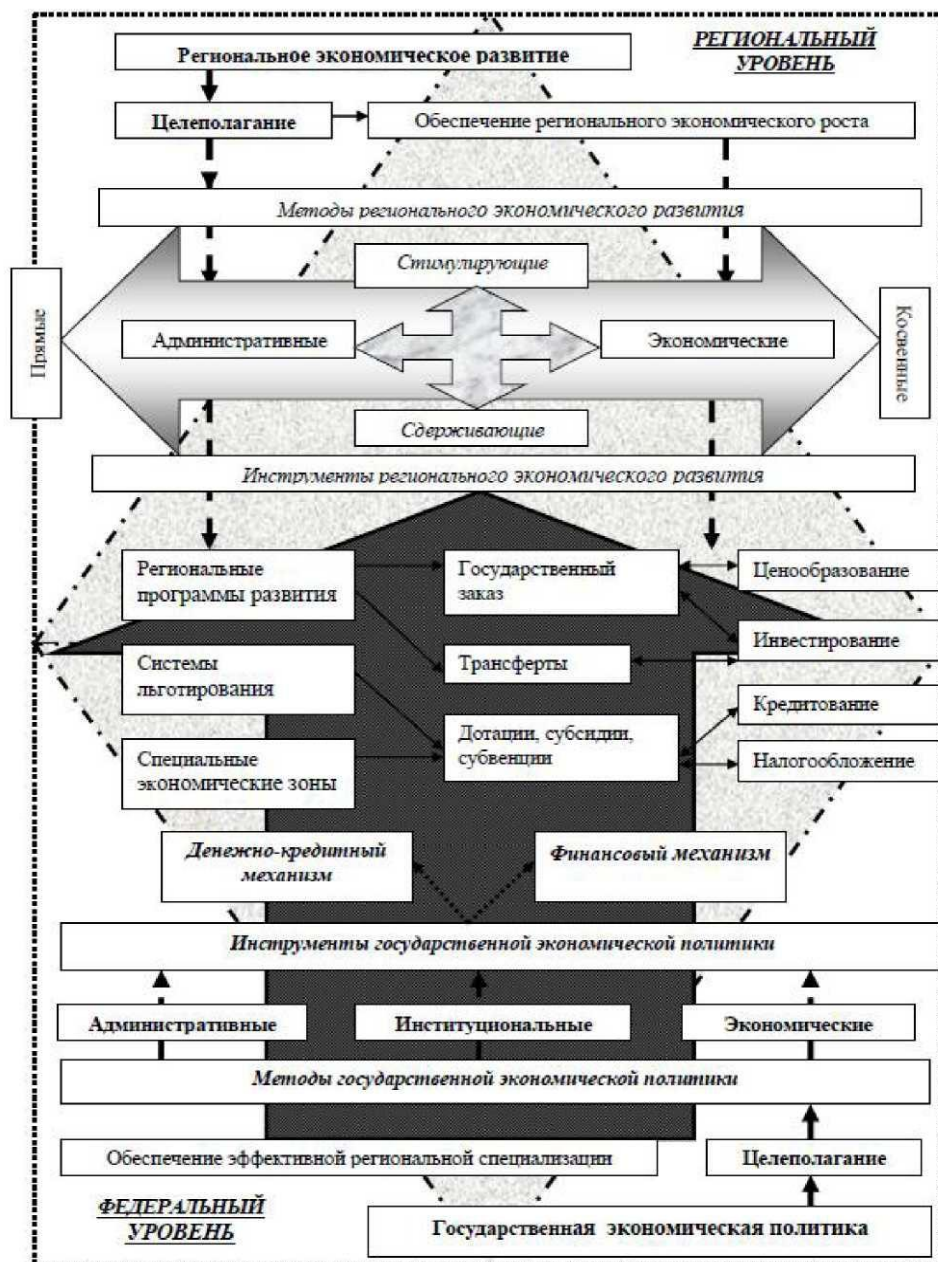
Региональное экономическое развитие

РЕГИОНАЛЬНЫЙ УРОВЕНЬ

Целеполагание

Обеспечение регионального экономического роста

Методы регионального экономического развития

Стимулирующие

Прямые

Административные

Экономические

Косвенные

Сдерживающие

Инструменты регионального экономического развития

Региональные программы развития

Государственный заказ

Ценообразование

Инвестирование

Системы льготирования

Трансферты

Кредитование

Специальные экономические зоны

Дотации, субсидии, субвенции

Налогообложение

Денежно-кредитный механизм

Финансовый механизм

Инструменты государственной экономической политики

Административные

Институциональные

Экономические

Методы государственной экономической политики

Обеспечение эффективной региональной специализации

Целеполагание

ФЕДЕРАЛЬНЫЙ УРОВЕНЬ

Государственная экономическая политика